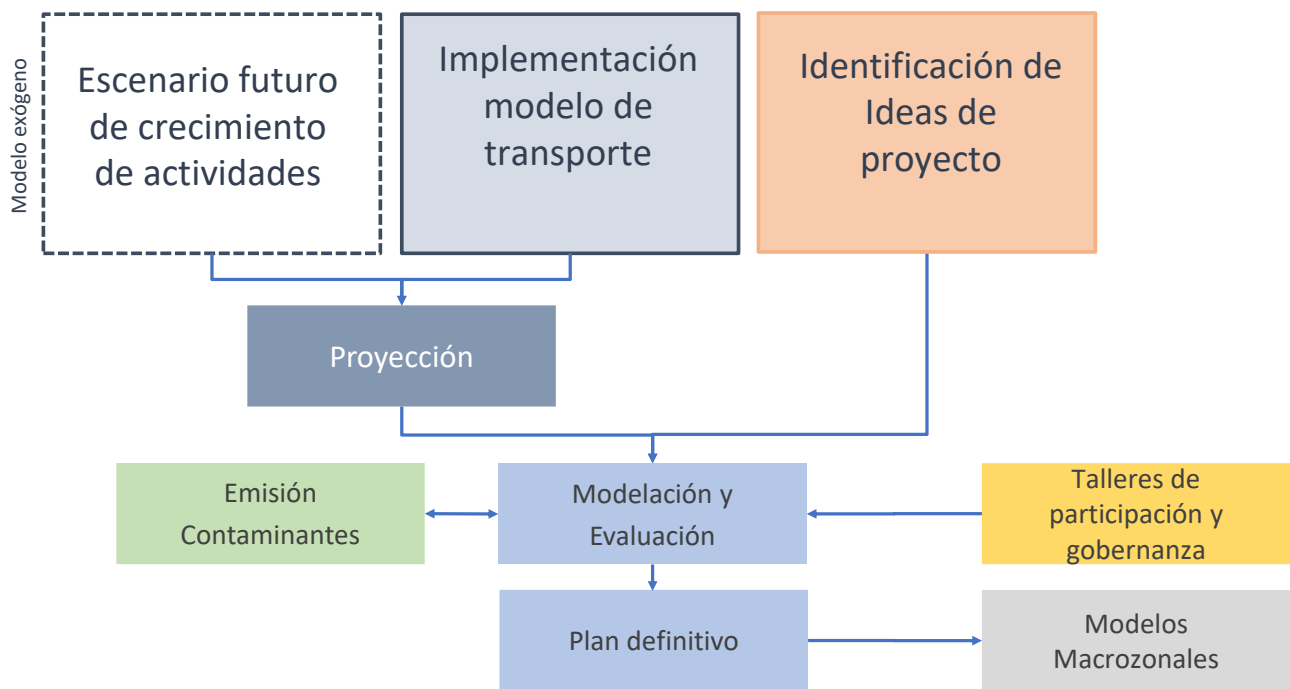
Modelo exógeno

Escenario futuro de crecimiento de actividades

Implementación modelo de transporte

Identificación de Ideas de proyecto

Proyección

Emisión Contaminantes

Modelación y Evaluación

Talleres de participación y gobernanza

Plan definitivo

Modelos Macrozonales